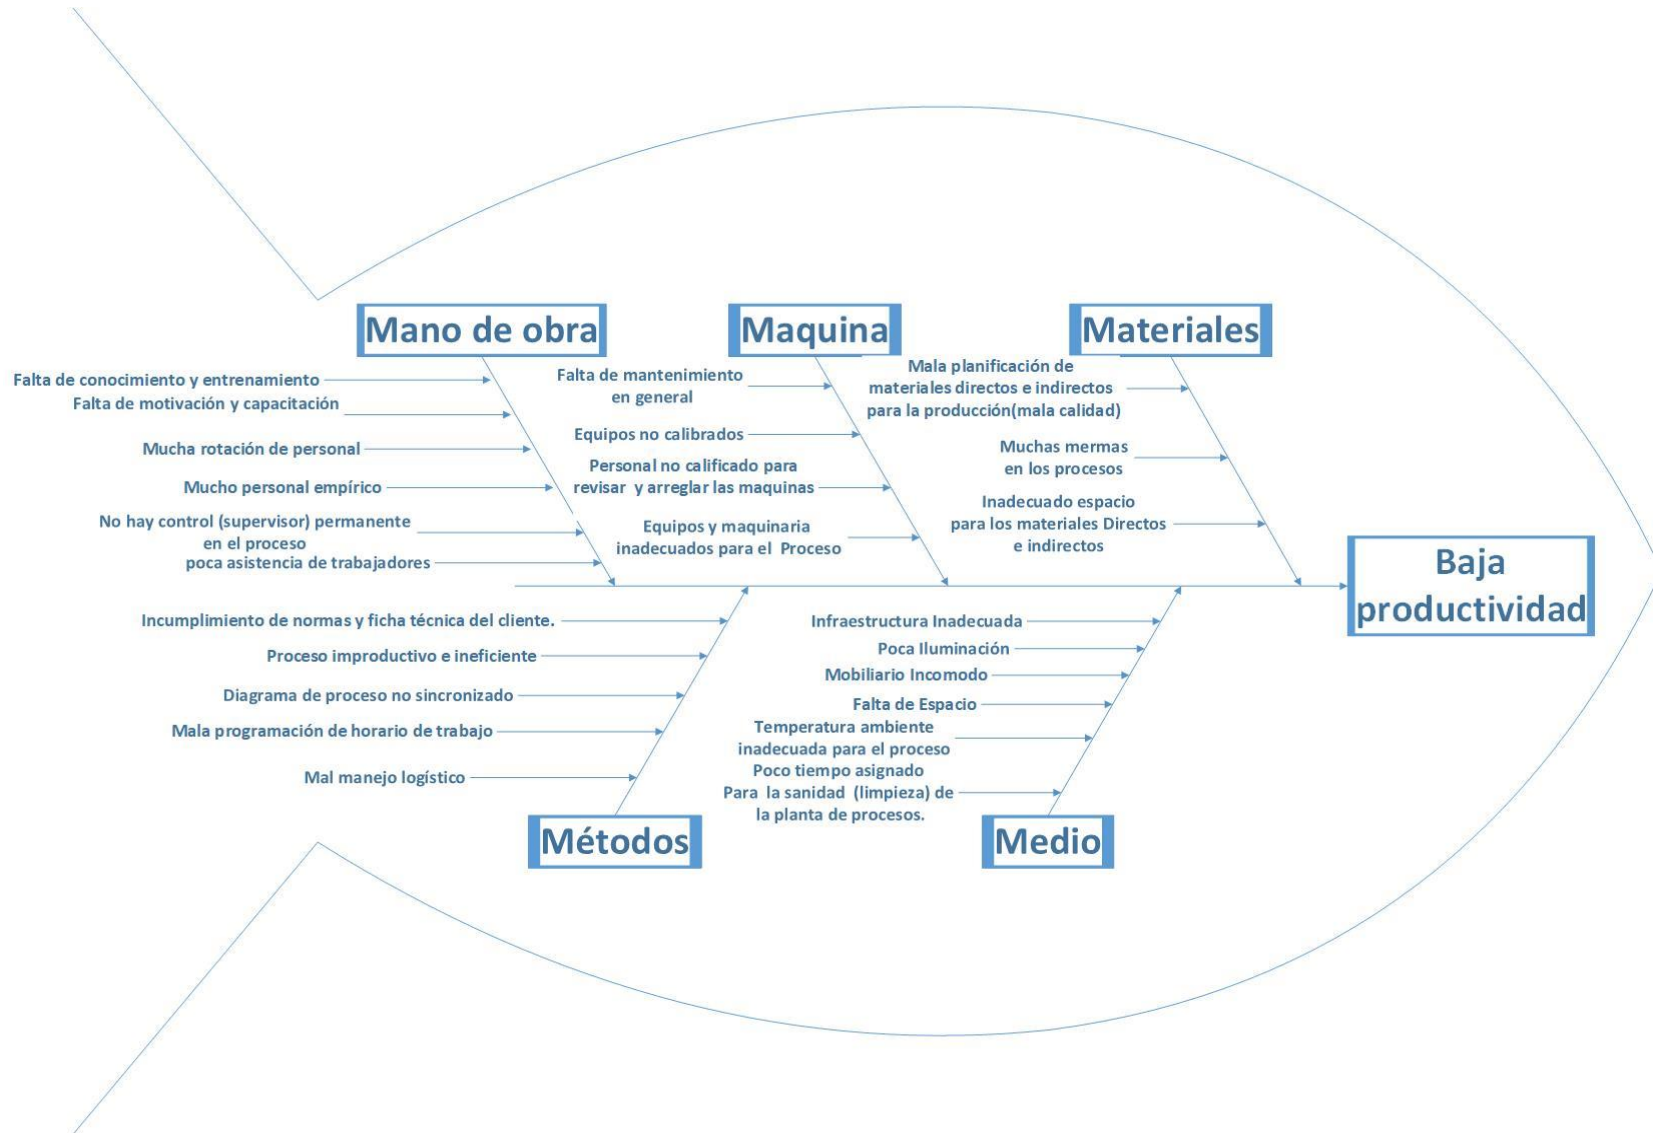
Mano de obra

Falta de conocimiento y entrenamiento
Falta de motivación y capacitación
Mucha rotación de personal
Mucho personal empírico
No hay control (supervisor) permanente en el proceso
poca asistencia de trabajadores

Maquina

Falta de mantenimiento en general
Equipos no calibrados
Personal no calificado para revisar y arreglar las maquinas
Equipos y maquinaria inadecuados para el Proceso

Materiales

Mala planificación de materiales directos e indirectos para la producción(mala calidad)
Muchas mermas en los procesos
Inadecuado espacio para los materiales Directos e indirectos

Baja productividad

Incumplimiento de normas y ficha técnica del cliente.
Proceso improductivo e ineficiente
Diagrama de proceso no sincronizado
Mala programación de horario de trabajo
Mal manejo logístico

Métodos

Infraestructura Inadecuada
Poca Iluminación
Mobiliario Incomodo
Falta de Espacio
Temperatura ambiente inadecuada para el proceso
Poco tiempo asignado Para la sanidad (limpieza) de la planta de procesos.

Medio